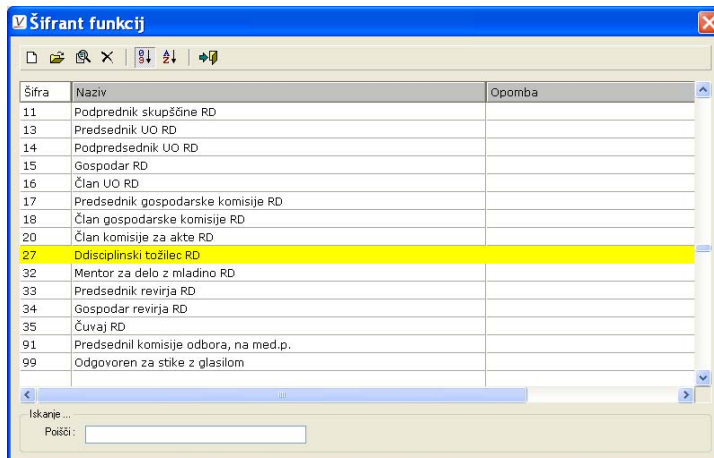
Šifrant funkcij

| Šifra | Naziv | Opomba |
|---|---|---|
| 11 | Podpredník skupščine RD | |
| 13 | Predsednik UO RD | |
| 14 | Podpredsednik UO RD | |
| 15 | Gospodar RD | |
| 16 | Član UO RD | |
| 17 | Predsednik gospodarske komisije RD | |
| 18 | Član gospodarske komisije RD | |
| 20 | Član komisije za akte RD | |
| 27 | Ddisciplinski tožilec RD | |
| 32 | Mentor za delo z mladino RD | |
| 33 | Predsednik revirja RD | |
| 34 | Gospodar revirja RD | |
| 35 | Čuvaj RD | |
| 91 | Predsednil komisije odbora, na med.p. | |
| 99 | Odgovoren za stike z glasilom | |

Iskanje ...
Poišči :